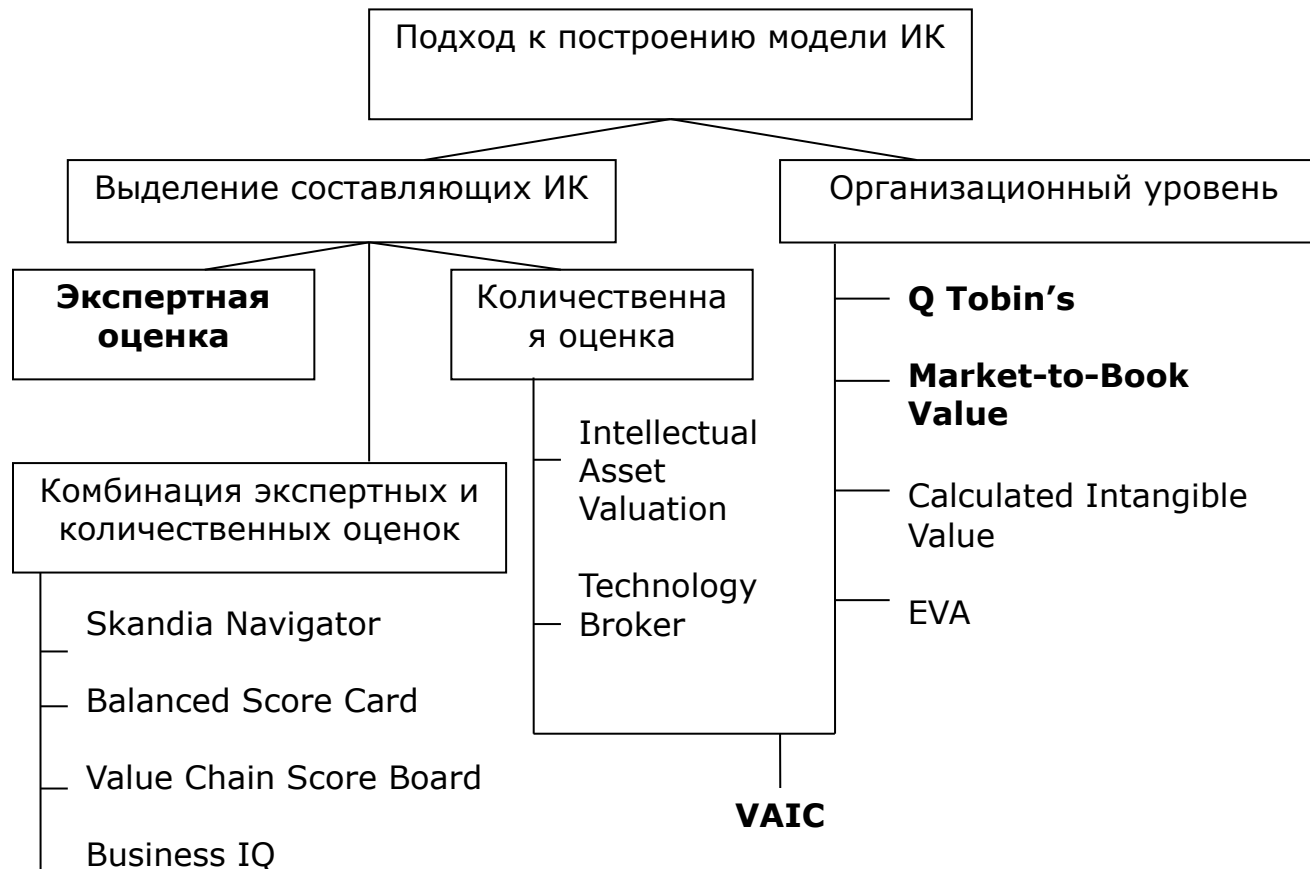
Подход к построению модели ИК

Выделение составляющих ИК

Организационный уровень

Экспертная оценка

Количественная оценка

Q Tobin's

Market-to-Book Value

Intellectual Asset Valuation

Technology Broker

Calculated Intangible Value

EVA

Комбинация экспертных и количественных оценок

Skandia Navigator

Balanced Score Card

Value Chain Score Board

Business IQ

VAIC